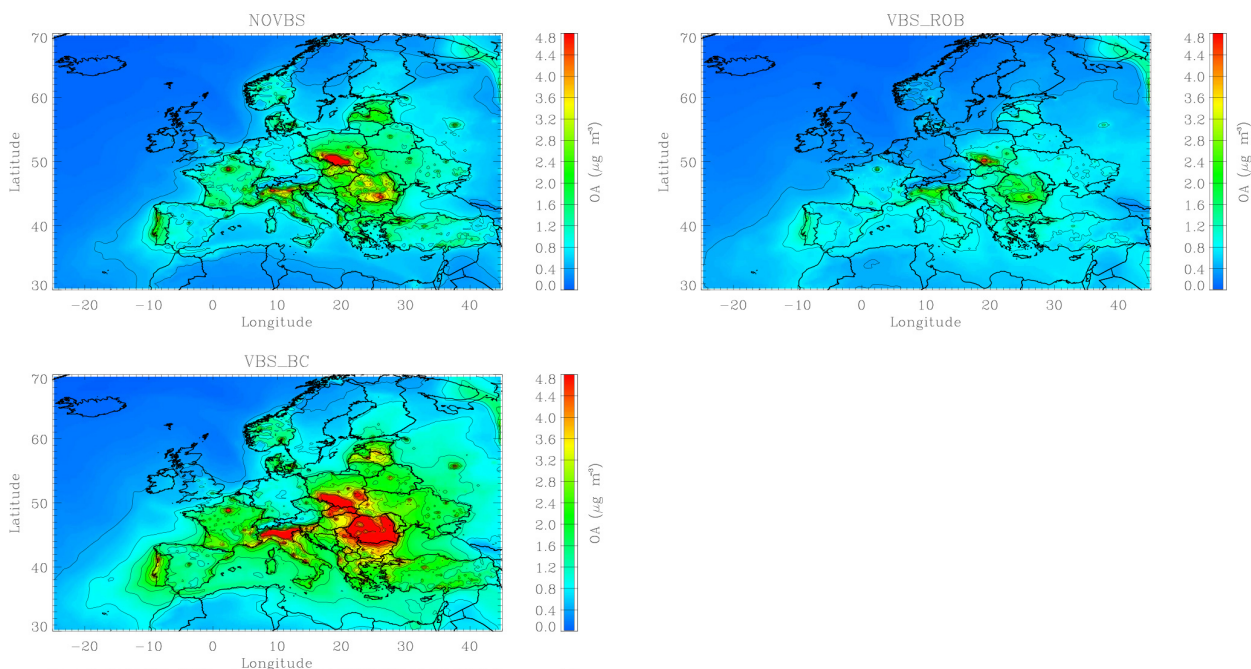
NOVBS

Latitude

70
60
50
40
30

−20 −10 0 10 20 30 40
Longitude

4.8
4.4
4.0
3.6
3.2
2.8
2.4
2.0
1.6
1.2
0.8
0.4
0.0

OA ($\mu g$ $m^3$)

VBS_ROB

Latitude

70
60
50
40
30

−20 −10 0 10 20 30 40
Longitude

4.8
4.4
4.0
3.6
3.2
2.8
2.4
2.0
1.6
1.2
0.8
0.4
0.0

OA ($\mu g$ $m^3$)

VBS_BC

Latitude

70
60
50
40
30

−20 −10 0 10 20 30 40
Longitude

4.8
4.4
4.0
3.6
3.2
2.8
2.4
2.0
1.6
1.2
0.8
0.4
0.0

OA ($\mu g$ $m^3$)